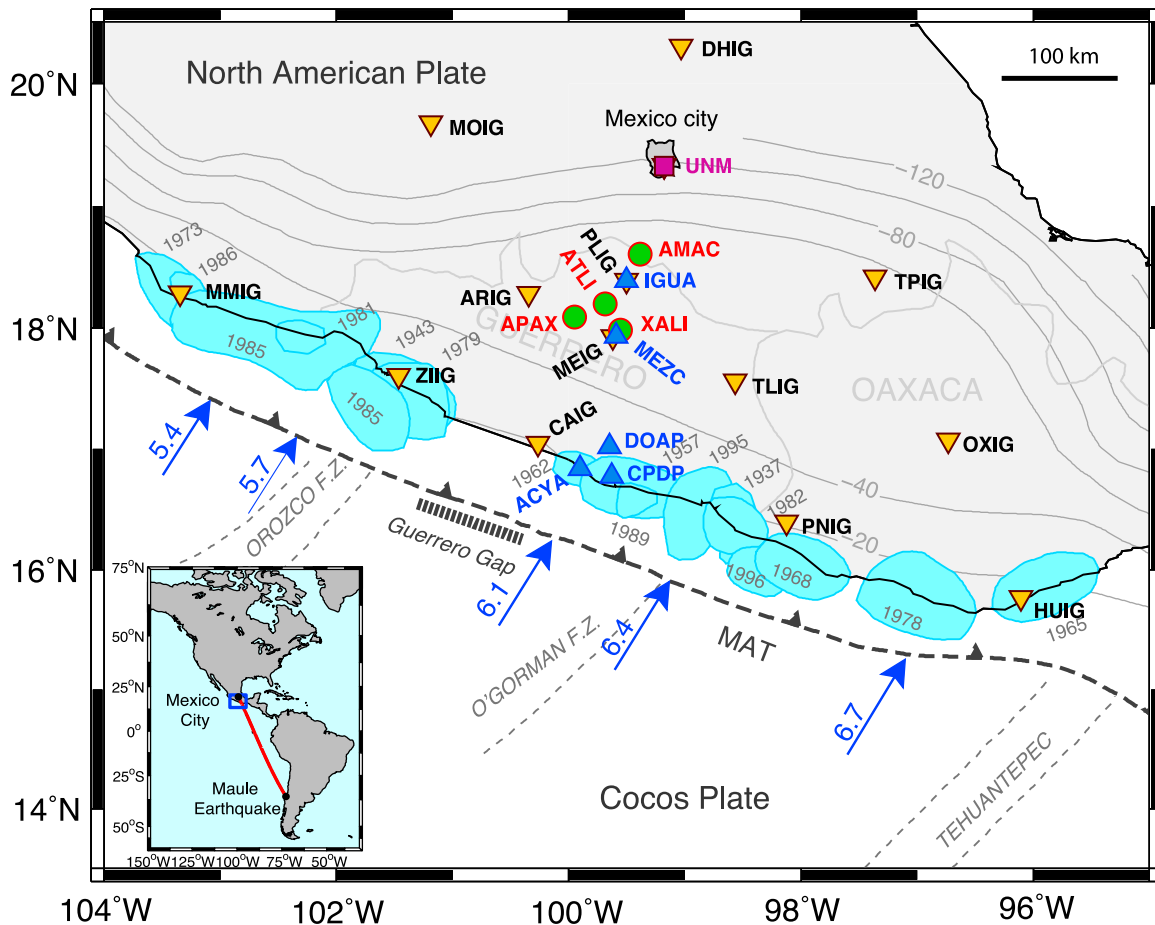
North American Plate
DHIG
100 km
20°N
MOIG
Mexico city
UNM
-120
-80
1973
1986
PLIG
AMAC
ATLI
IGUA
MMIG
ARIG
TPIG
18°N
1981
APAX
XALI
GUERRERO
1943
1985
1979
MEIG
MEZC
ZIIG
TLIG
OAXACA
1985
5.4
CAIG
5.7
DOAP
1957
1995
OXIG
1962
ACYA
CPDP
1937
-40
OROZCO F.Z.
1982
PNIG
Guerrero Gap
1989
-20
16°N
1996
1968
6.1
6.4
1978
HUIG
1965
O'GORMAN F.Z.
MAT
6.7
TEHUANTEPEC
14°N
Cocos Plate
75°N
50°N
25°N
0°
25°S
50°S
Mexico City
Maule Earthquake
150°W 125°W 100°W 75°W 50°W
104°W
102°W
100°W
98°W
96°W